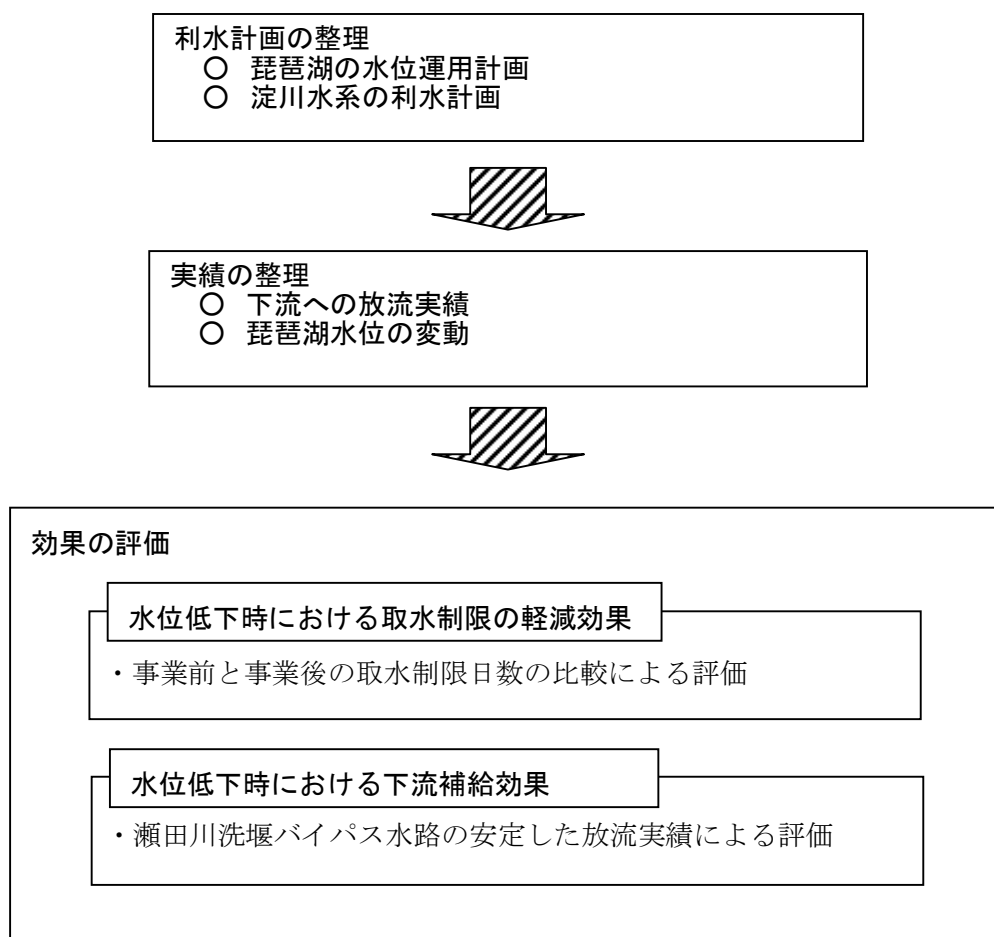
利水計画の整理
○ 琵琶湖の水位運用計画
○ 淀川水系の利水計画

実績の整理
○ 下流への放流実績
○ 琵琶湖水位の変動

効果の評価

水位低下時における取水制限の軽減効果
・事業前と事業後の取水制限日数の比較による評価

水位低下時における下流補給効果
・瀬田川洗堰バイパス水路の安定した放流実績による評価